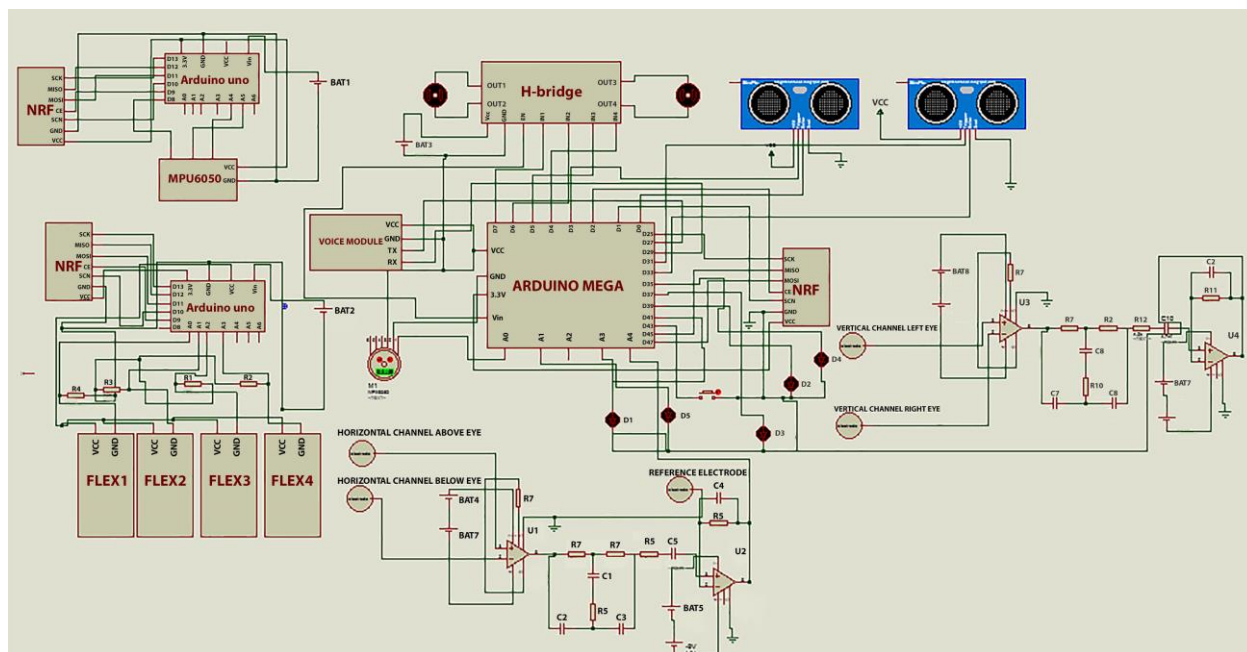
NRF
SCK
MISO
MOSI
CE
SCN
GND
VCC

Arduino uno
D13 D12 D11 D10 D9 D8
3.3V GND VCC Vin
A0 A1 A2 A3 A4 A5

BAT1

MPU6050
VCC
GND

H-bridge
OUT1
OUT2
OUT3
OUT4
EN IN1 IN2 IN3 IN4

BAT3

VCC

VOICE MODULE
VCC
GND
TX
RX

ARDUINO MEGA
VCC
GND
3.3V
Vin
D7 D6 D5 D4 D3 D2 D1 D0
D25 D27 D29 D31 D33 D35 D37 D39 D41 D43 D45 D47
A0 A1 A2 A3 A4

NRF
SCK
MISO
MOSI
CE
SCN
GND
VCC

NRF
SCK
MISO
MOSI
CE
SCN
GND
VCC

Arduino uno
D13 D12 D11 D10 D9 D8
3.3V GND VCC Vin
A0 A1 A2 A3 A4 A5

BAT2

M1

R4 R3 R1 R2

VCC GND
FLEX1
VCC GND
FLEX2
VCC GND
FLEX3
VCC GND
FLEX4

D1 D5 D2 D3 D4

VERTICAL CHANNEL LEFT EYE
VERTICAL CHANNEL RIGHT EYE

BAT8
R7
U3
R7 R2 R12 C10
C8
R10
C7 C8
C2
R11
U4
BAT7

HORIZONTAL CHANNEL ABOVE EYE
HORIZONTAL CHANNEL BELOW EYE
REFERENCE ELECTRODE

BAT4
BAT7
R7
U1
R7 R7 R5 C5
C4
R5
U2
C1
R5
C2 C3
BAT5